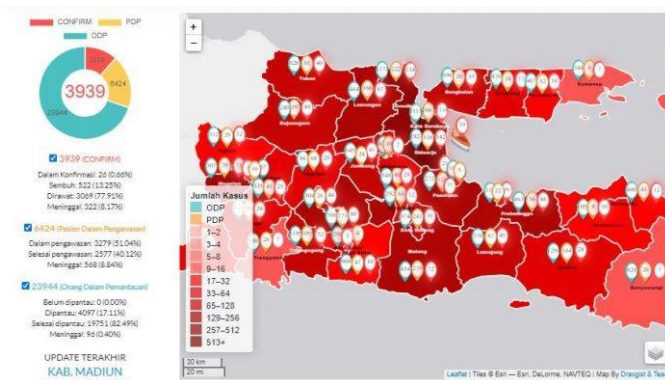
CONFIRM PDP
ODP

3939

3939 (CONFIRM)
Dalam Konfirmasi: 26 (0.66%)
Sembuh: 522 (13.25%)
Dirawat: 3069 (77.91%)
Meninggal: 322 (8.17%)

6424 (Pasien Dalam Pengawasan)
Dalam pengawasan: 3279 (51.04%)
Selesai pengawasan: 2577 (40.12%)
Meninggal: 568 (8.84%)

23944 (Orang Dalam Pemantauan)
Belum dipantau: 0 (0.00%)
Dipantau: 4097 (17.11%)
Selesai dipantau: 19751 (82.49%)
Meninggal: 96 (0.40%)

UPDATE TERAKHIR
KAB. MADIUN

+
−

Tuban
Lamongan
Bojonegoro
Bangkalan
Sumenep
Probolinggo
Lumajang
Malang
Jember
Banyuwangi

Jumlah Kasus
ODP
PDP
1–2
3–4
5–8
9–16
17–32
33–64
65–128
129–256
257–512
513+

30 km
10 mi

Leaflet | Tiles © Esri — Esri, DeLorme, NAVTEQ | Map By Draugist & Te